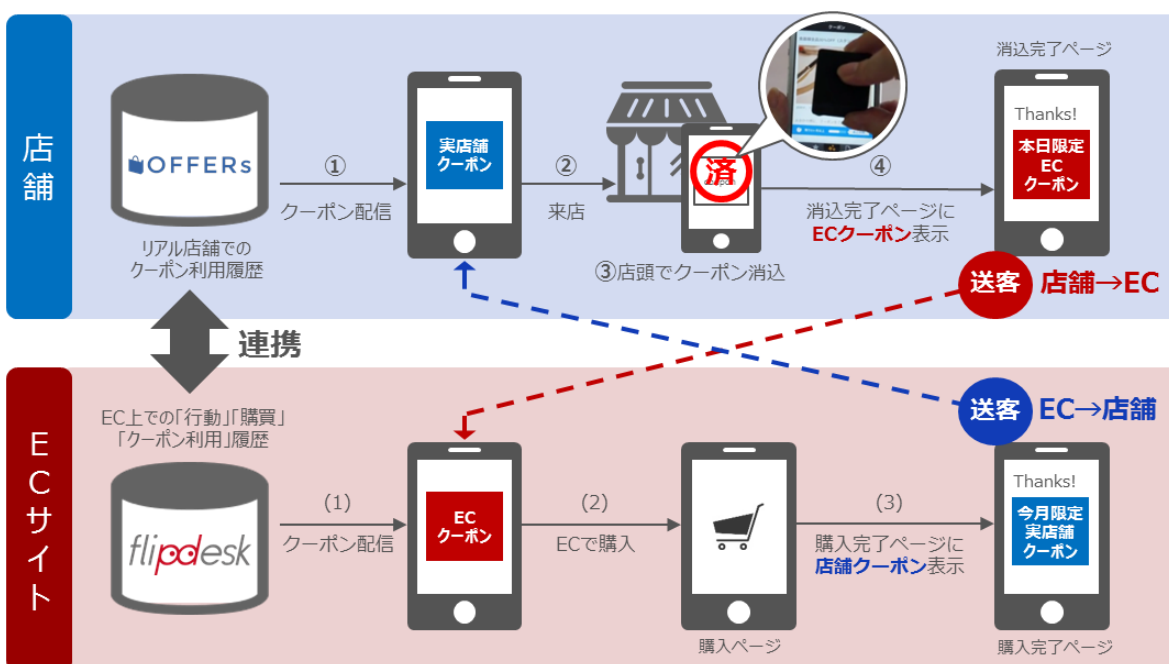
店舗

OFFERs

リアル店舗でのクーポン利用履歴

①
クーポン配信

実店舗クーポン

②
来店

済

③店頭でクーポン消込

④
消込完了ページにECクーポン表示

消込完了ページ

Thanks!
本日限定ECクーポン

送客 店舗→EC

連携

ECサイト

EC上での「行動」「購買」「クーポン利用」履歴

flipdesk

(1)
クーポン配信

ECクーポン

(2)
ECで購入

購入ページ

(3)
購入完了ページに店舗クーポン表示

送客 EC→店舗

Thanks!
今月限定実店舗クーポン

購入完了ページ